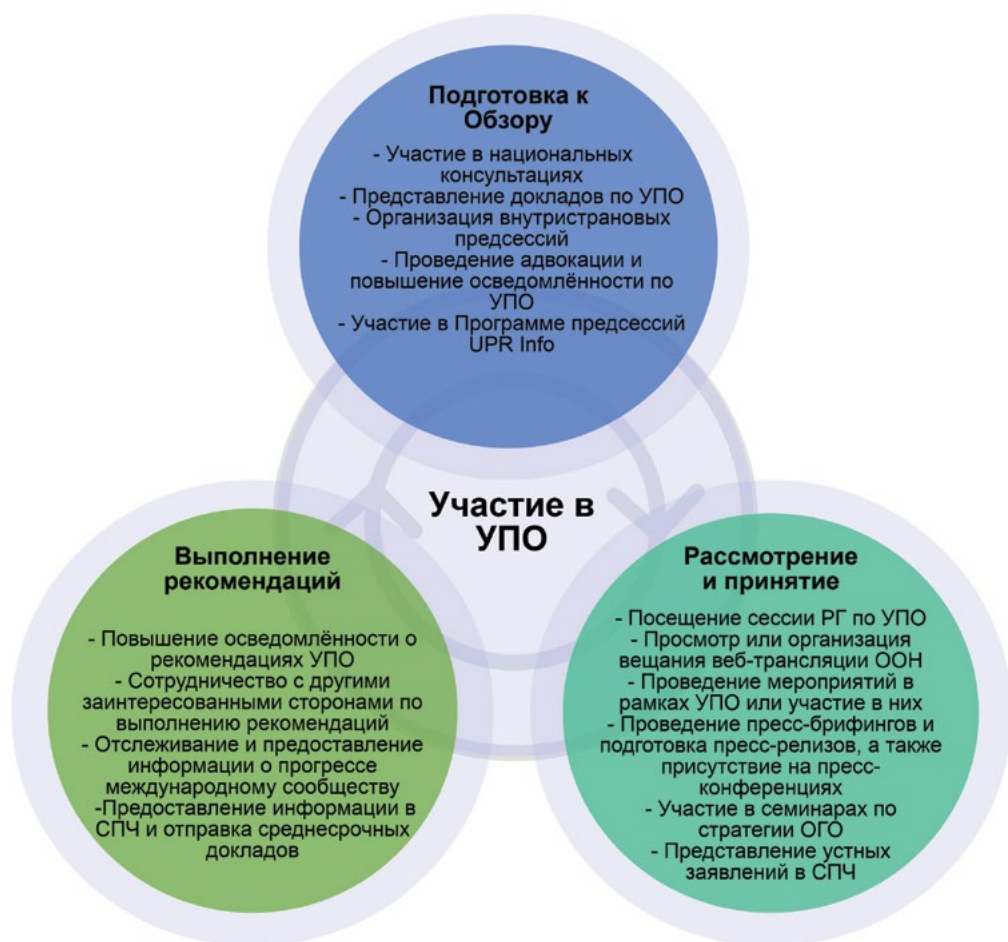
Подготовка к Обзору

- Участие в национальных консультациях
- Представление докладов по УПО
- Организация внутристрановых предсессий
- Проведение адвокации и повышение осведомлённости по УПО
- Участие в Программе предсессий UPR Info

Участие в УПО

Выполнение рекомендаций

- Повышение осведомлённости о рекомендациях УПО
- Сотрудничество с другими заинтересованными сторонами по выполнению рекомендаций
- Отслеживание и предоставление информации о прогрессе международному сообществу
-Предоставление информации в СПЧ и отправка среднесрочных докладов

Рассмотрение и принятие

- Посещение сессии РГ по УПО
- Просмотр или организация вещания веб-трансляции ООН
- Проведение мероприятий в рамках УПО или участие в них
- Проведение пресс-брифингов и подготовка пресс-релизов, а также присутствие на пресс-конференциях
- Участие в семинарах по стратегии ОГО
- Представление устных заявлений в СПЧ